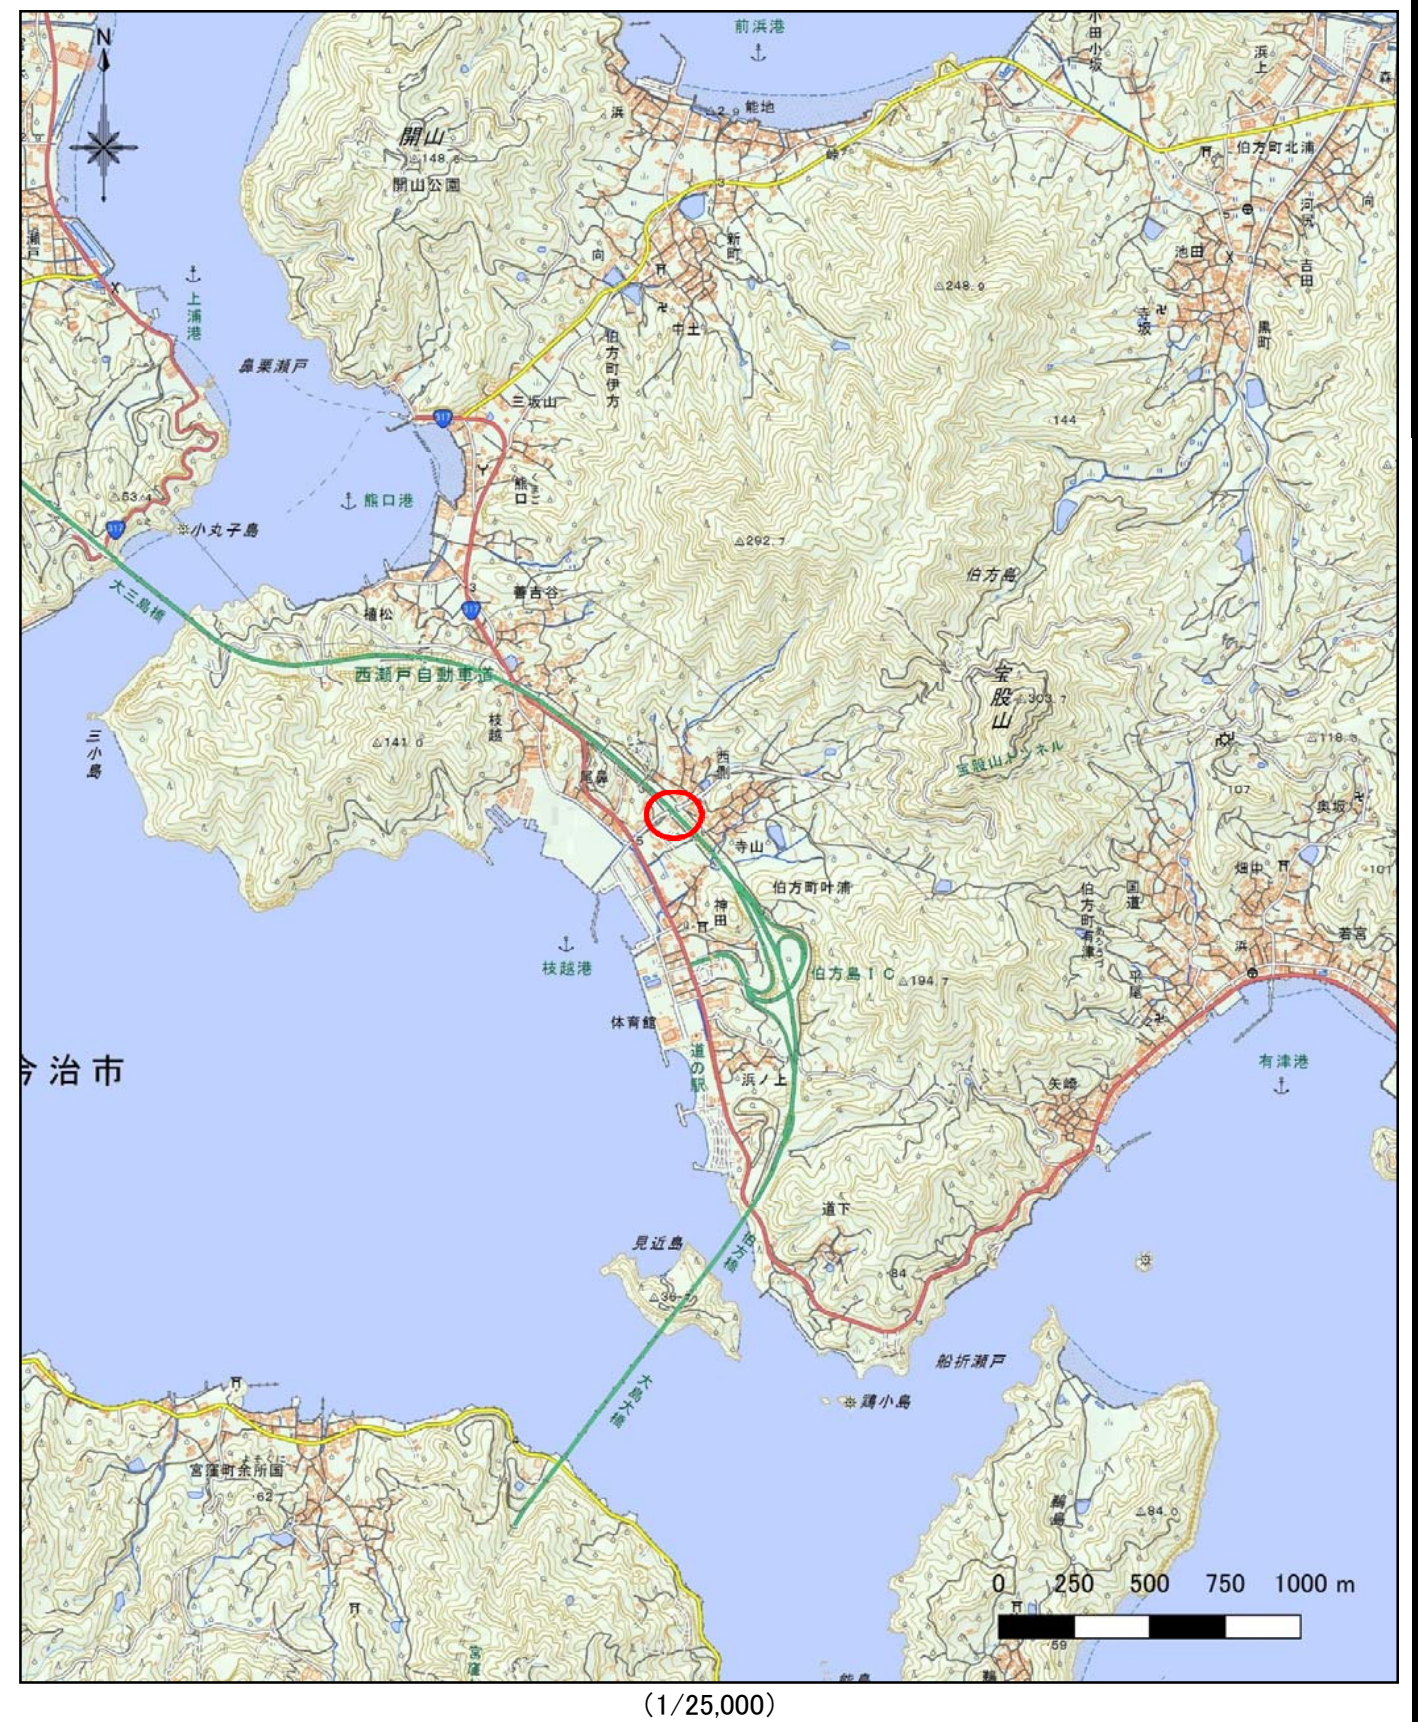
N
前浜港
小田小坂
浜上
森
開山
148.6
開山公園
浜
2.9
能地
峠
伯方町北浦
瀬戸
上浦港
向
新町
池田
河尻
吉田
向
248.9
伯方町伊方
中土
寺坂
馬町
鼻栗瀬戸
三坂山
144
53.4
熊口港
熊口
小丸子島
292.7
伯方島
大三島橋
善吉谷
植松
西瀬戸自動車道
宝股山
303.7
三小島
141.0
枝越
西側
宝股山トンネル
118.5
尾鼻
107
奥坂
寺山
畑中
101
伯方町叶浦
伯方町有津
国道
若宮
神田
枝越港
伯方島IC
194.7
平尾
体育館
浜
有津港
今治市
道の駅
浜ノ上
矢崎
道下
見近島
伯方橋
84
36.7
船折瀬戸
鶏小島
大島大橋
宮窪町余所国
62
鵜島
84.0
0 250 500 750 1000 m
59
(1/25,000)